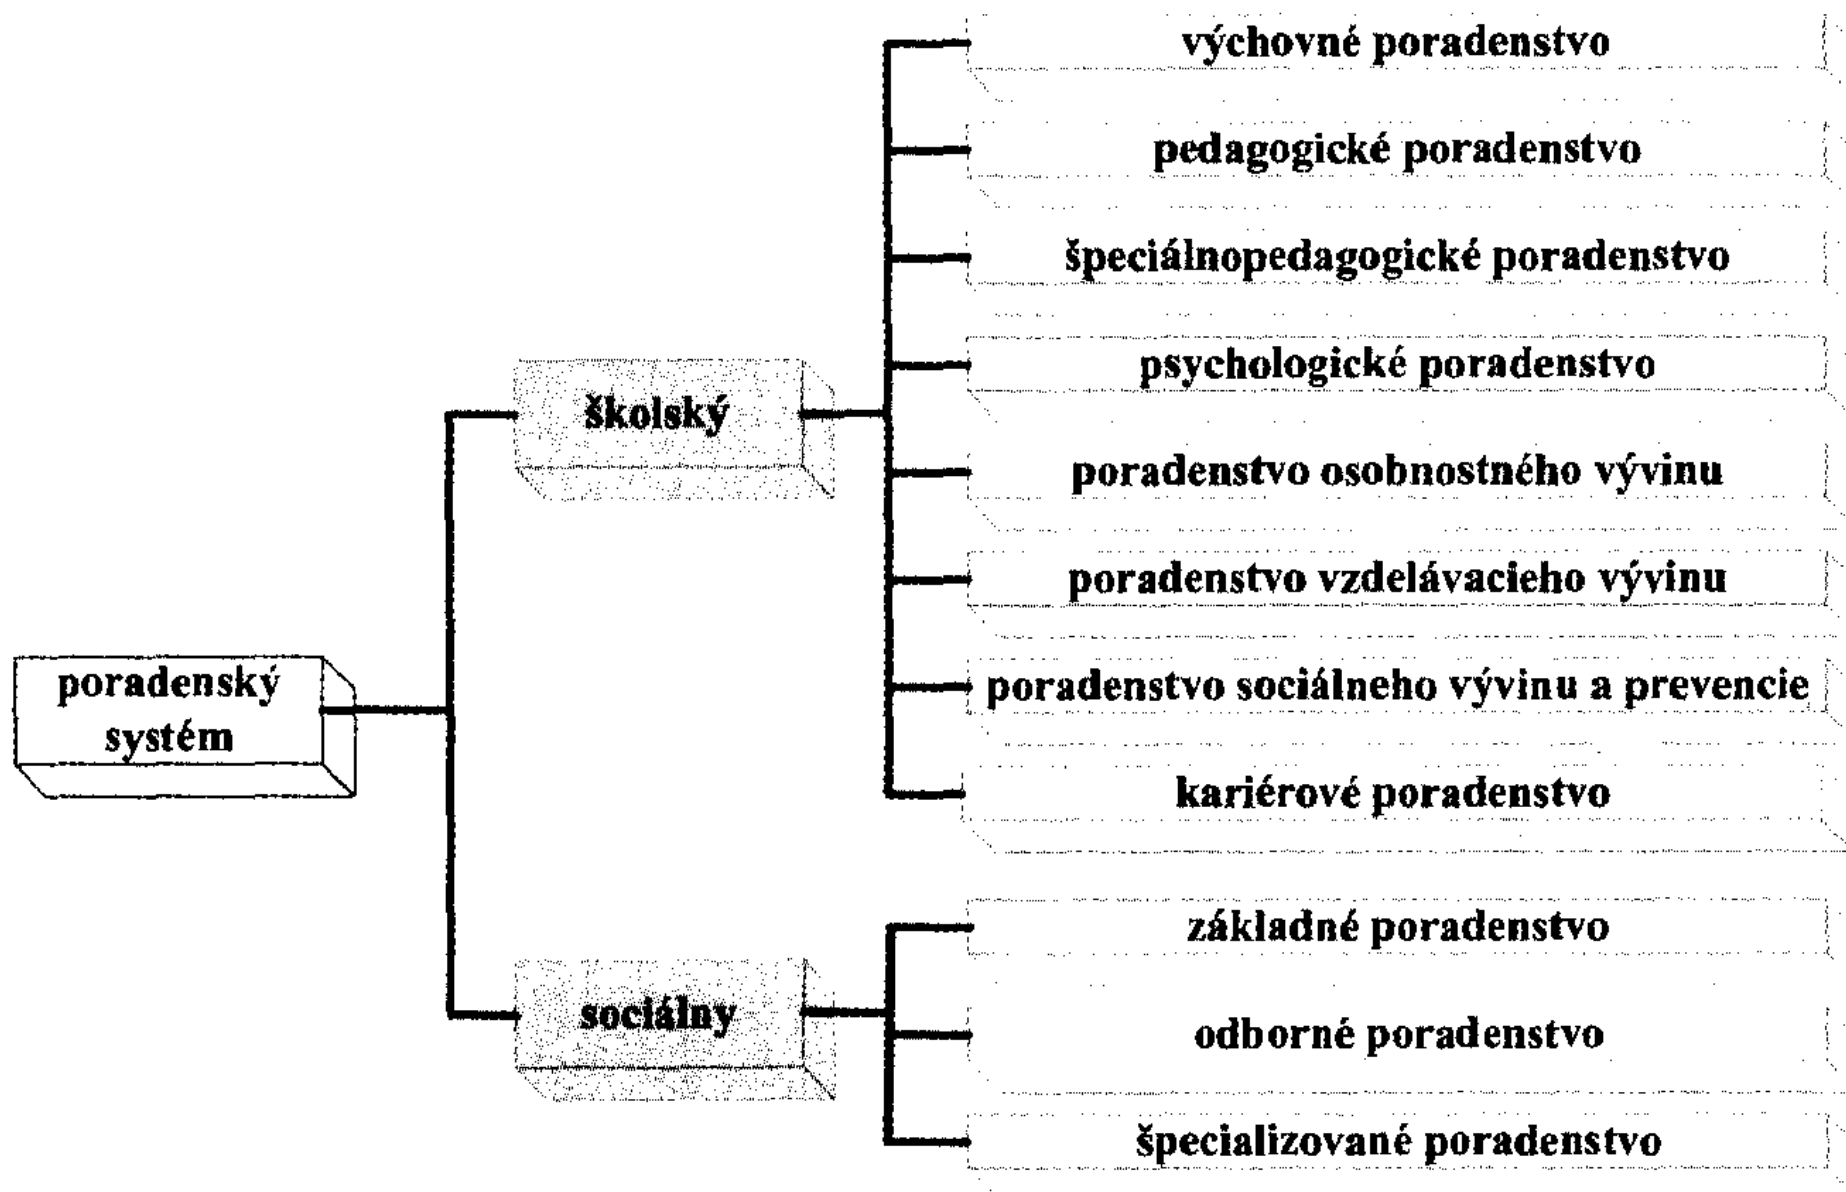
poradenský systém

školský

výchovné poradenstvo

pedagogické poradenstvo

špeciálnopedagogické poradenstvo

psychologické poradenstvo

poradenstvo osobnostného vývinu

poradenstvo vzdelávacieho vývinu

poradenstvo sociálneho vývinu a prevencie

kariérové poradenstvo

sociálny

základné poradenstvo

odborné poradenstvo

špecializované poradenstvo